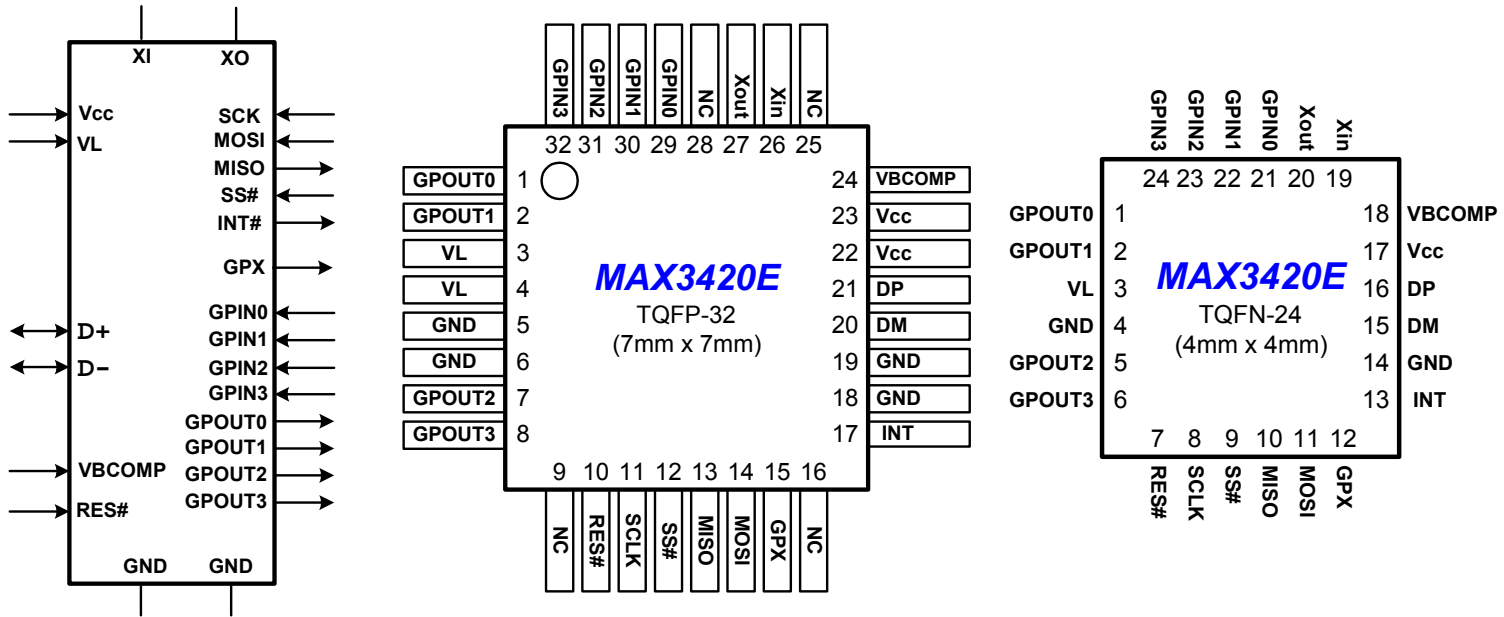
XI XO
Vcc
VL
SCK
MOSI
MISO
SS#
INT#
GPX
D+
D-
GPIN0
GPIN1
GPIN2
GPIN3
GPOUT0
GPOUT1
GPOUT2
GPOUT3
VBCOMP
RES#
GND GND

GPIN3 GPIN2 GPIN1 GPIN0 NC Xout Xin NC
32 31 30 29 28 27 26 25
GPOUT0 1
GPOUT1 2
VL 3
VL 4
GND 5
GND 6
GPOUT2 7
GPOUT3 8
24 VBCOMP
23 Vcc
22 Vcc
21 DP
20 DM
19 GND
18 GND
17 INT
MAX3420E
TQFP-32
(7mm x 7mm)
9 10 11 12 13 14 15 16
NC RES# SCLK SS# MISO MOSI GPX NC

GPIN3 GPIN2 GPIN1 GPIN0 Xout Xin
24 23 22 21 20 19
GPOUT0 1
GPOUT1 2
VL 3
GND 4
GPOUT2 5
GPOUT3 6
18 VBCOMP
17 Vcc
16 DP
15 DM
14 GND
13 INT
MAX3420E
TQFN-24
(4mm x 4mm)
7 8 9 10 11 12
RES# SCLK SS# MISO MOSI GPX